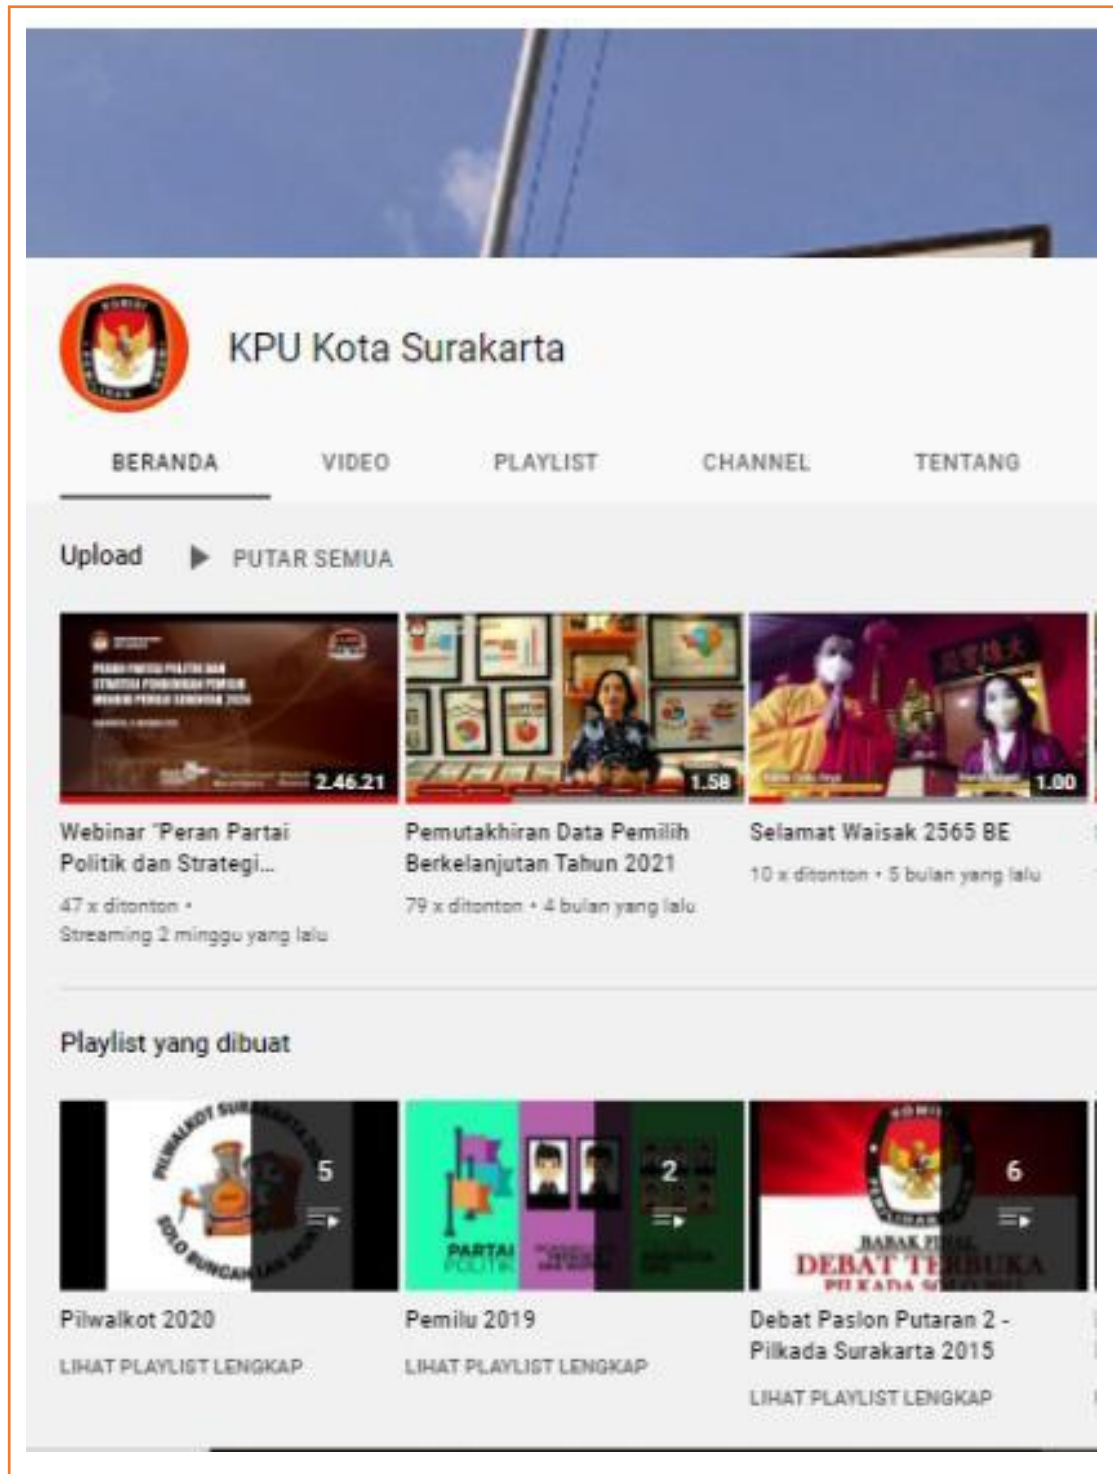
KPU Kota Surakarta

BERANDA VIDEO PLAYLIST CHANNEL TENTANG

Upload ▶ PUTAR SEMUA

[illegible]

2.46.21

1.58

1.00

Webinar "Peran Partai Politik dan Strategi...
47 x ditonton • Streaming 2 minggu yang lalu

Pemutakhiran Data Pemilih Berkelanjutan Tahun 2021
79 x ditonton • 4 bulan yang lalu

Selamat Waisak 2565 BE
10 x ditonton • 5 bulan yang lalu

Playlist yang dibuat

PILWALKOT SURAKARTA
SOLO BUNGAH LAN MULYO

5

PARTAI POLITIK

2

BABAK FINAL
DEBAT TERBUKA
PILKADA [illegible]

6

Pilwalkot 2020
LIHAT PLAYLIST LENGKAP

Pemilu 2019
LIHAT PLAYLIST LENGKAP

Debat Paslon Putaran 2 - Pilkada Surakarta 2015
LIHAT PLAYLIST LENGKAP